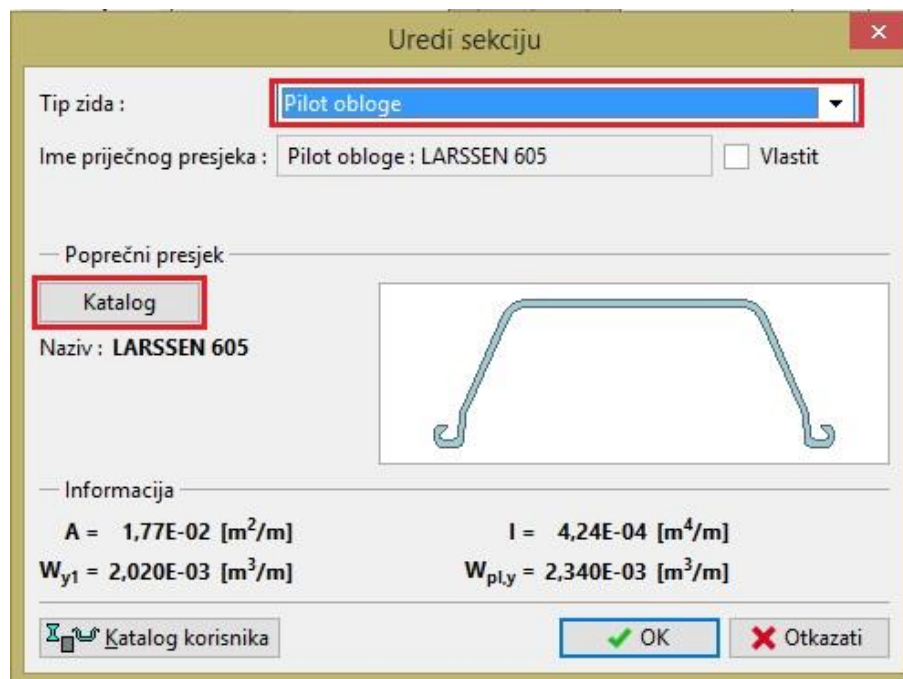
Uredi sekciju

Tip zida : Pilot obloge

Ime poprečnog presjeka : Pilot obloge : LARSSEN 605 Vlastit

Poprečni presjek

Katalog

Naziv : LARSSEN 605

Informacija

$A = 1,77E-02\ [m^2/m]$

$I = 4,24E-04\ [m^4/m]$

$W_{y1} = 2,020E-03\ [m^3/m]$

$W_{pl,y} = 2,340E-03\ [m^3/m]$

Katalog korisnika

OK

Otkazati